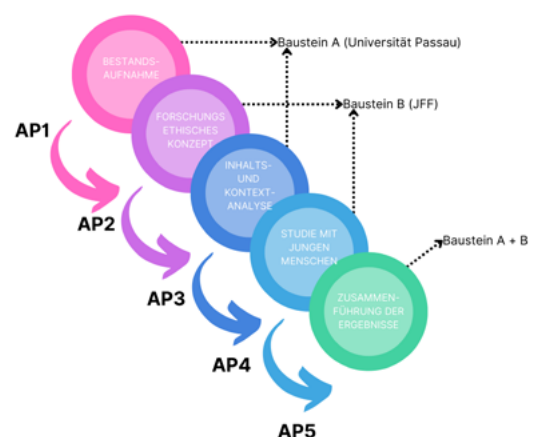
BESTANDSAUFNAHME

Baustein A (Universität Passau)

FORSCHUNGS ETHISCHES KONZEPT

Baustein B (JFF)

AP1

INHALTS- UND KONTEXT-ANALYSE

AP2

STUDIE MIT JUNGEN MENSCHEN

Baustein A + B

AP3

ZUSAMMEN-FÜHRUNG DER ERGEBNISSE

AP4

AP5